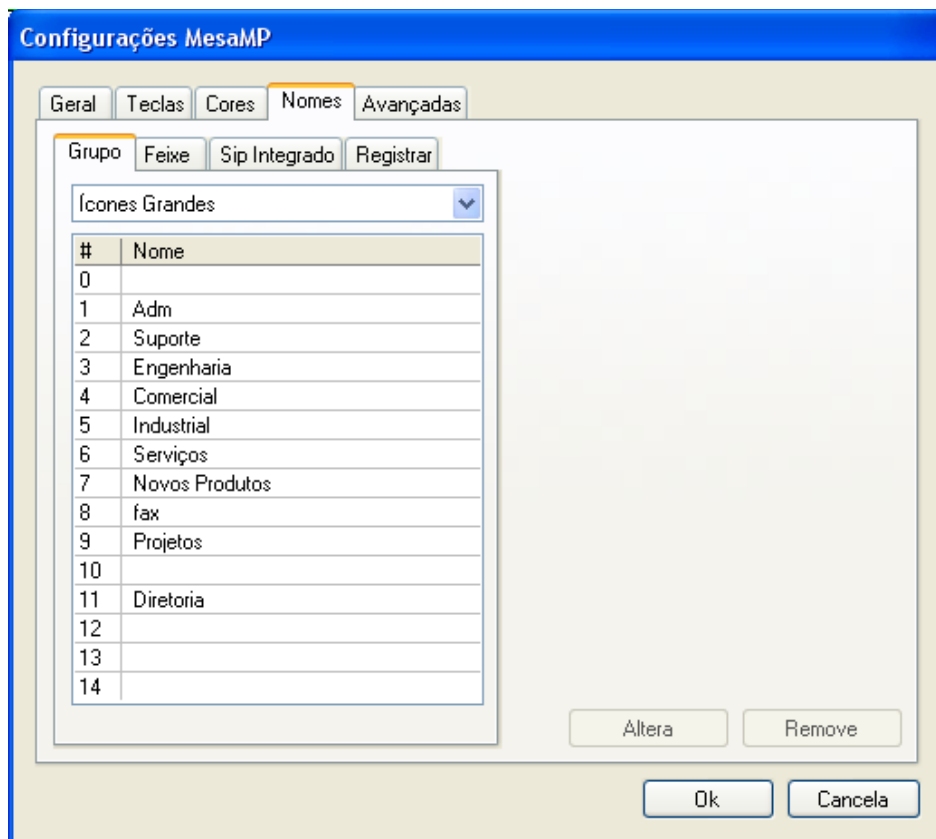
Configurações MesaMP

Geral | Teclas | Cores | Nomes | Avançadas

Grupo | Feixe | Sip Integrado | Registrar

Ícones Grandes

| # | Nome |
|---|---|
| 0 | |
| 1 | Adm |
| 2 | Suporte |
| 3 | Engenharia |
| 4 | Comercial |
| 5 | Industrial |
| 6 | Serviços |
| 7 | Novos Produtos |
| 8 | fax |
| 9 | Projetos |
| 10 | |
| 11 | Diretoria |
| 12 | |
| 13 | |
| 14 | |

Altera | Remove

Ok | Cancela